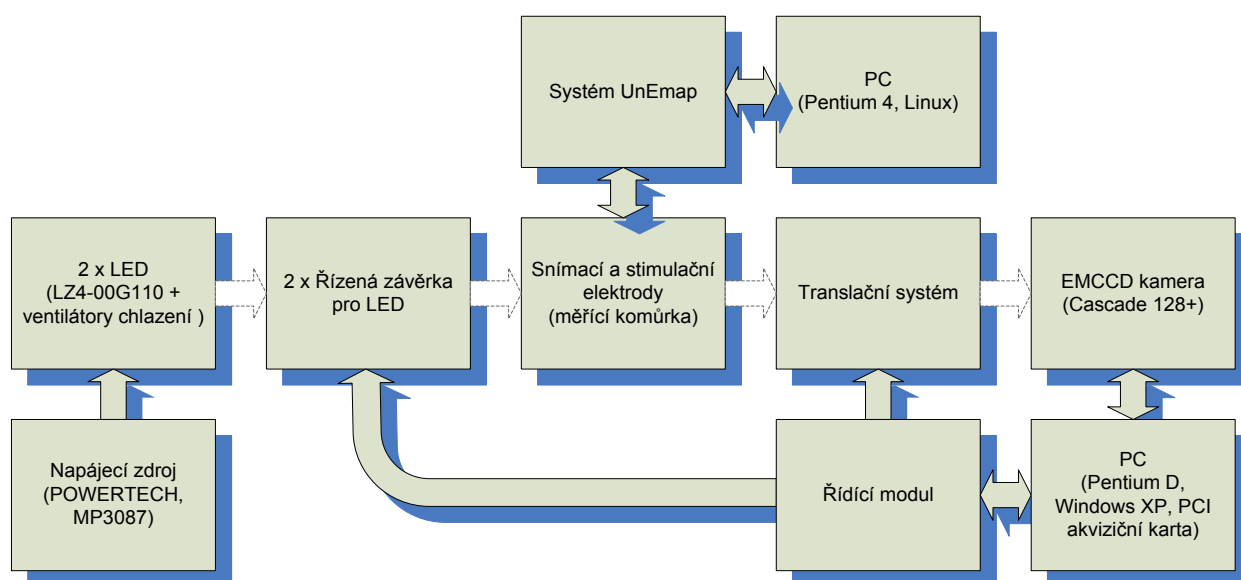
Systém UnEmap

PC
(Pentium 4, Linux)

2 x LED
(LZ4-00G110 + ventilátory chlazení )

2 x Řízená závěrka pro LED

Snímací a stimulační elektrody
(měřící komůrka)

Translační systém

EMCCD kamera
(Cascade 128+)

Napájecí zdroj
(POWERTECH, MP3087)

Řídící modul

PC
(Pentium D, Windows XP, PCI akviziční karta)